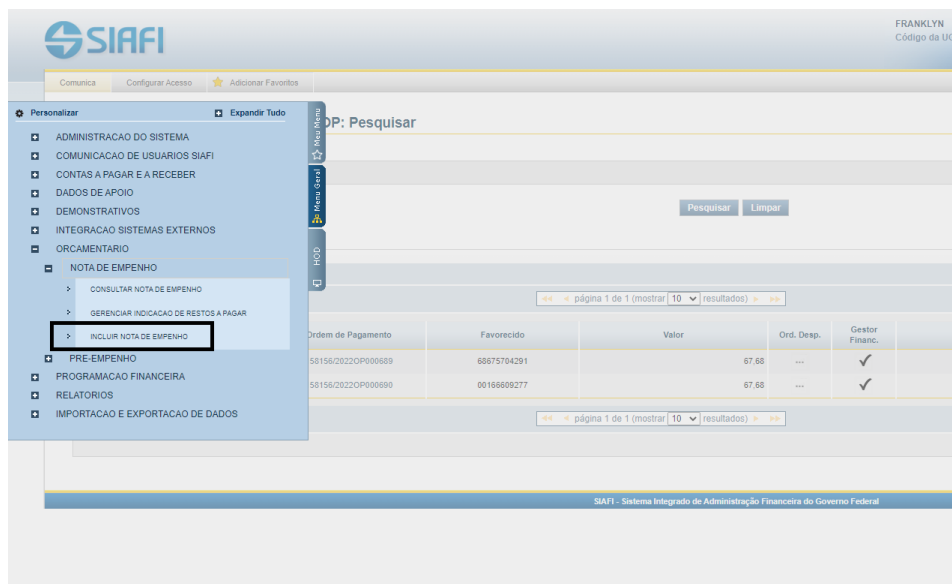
SIAFI

FRANKLYN
Código da UG

Comunica Configurar Acesso Adicionar Favoritos

Personalizar Expandir Tudo

Meu Menu
Menu Geral
HOD

ADMINISTRACAO DO SISTEMA
COMUNICACAO DE USUARIOS SIAFI
CONTAS A PAGAR E A RECEBER
DADOS DE APOIO
DEMONSTRATIVOS
INTEGRACAO SISTEMAS EXTERNOS
ORCAMENTARIO
NOTA DE EMPENHO
CONSULTAR NOTA DE EMPENHO
GERENCIAR INDICACAO DE RESTOS A PAGAR
INCLUIR NOTA DE EMPENHO
PRE-EMPENHO
PROGRAMACAO FINANCEIRA
RELATORIOS
IMPORTACAO E EXPORTACAO DE DADOS

OP: Pesquisar

Pesquisar Limpar

página 1 de 1 (mostrar 10 resultados)

| Ordem de Pagamento | Favorecido | Valor | Ord. Desp. | Gestor Financ. |
|---|---|---|---|---|
| 58156/2022OP000689 | 68675704291 | 67,68 | ... | ✓ |
| 58156/2022OP000690 | 00166609277 | 67,68 | ... | ✓ |

página 1 de 1 (mostrar 10 resultados)

SIAFI - Sistema Integrado de Administração Financeira do Governo Federal